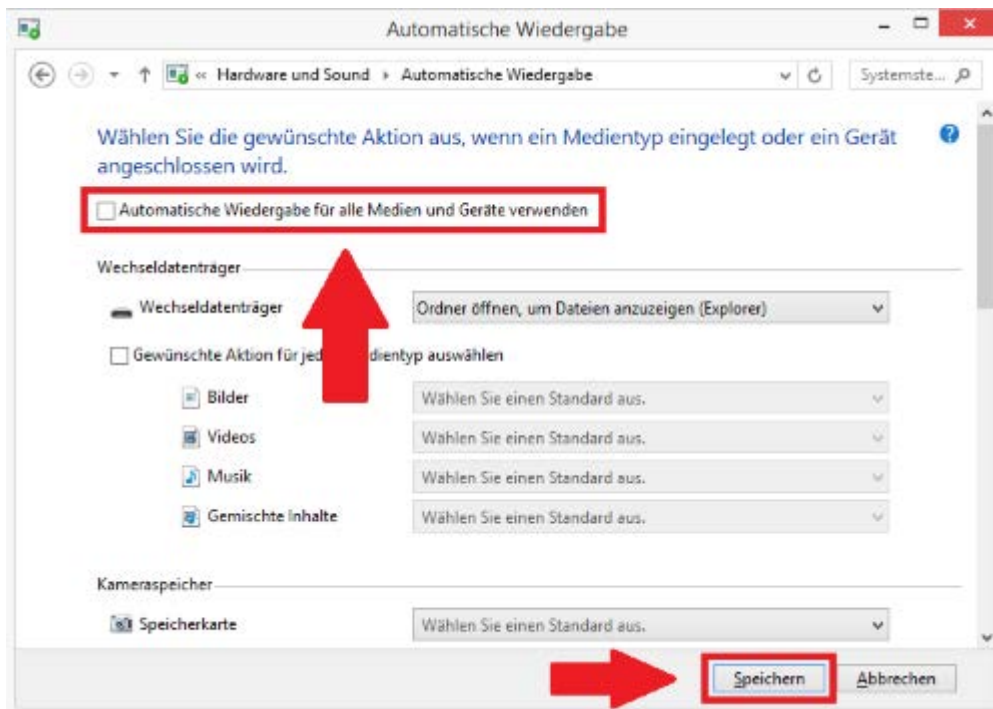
Automatische Wiedergabe

« Hardware und Sound › Automatische Wiedergabe

Systemste...

Wählen Sie die gewünschte Aktion aus, wenn ein Medientyp eingelegt oder ein Gerät angeschlossen wird.

Automatische Wiedergabe für alle Medien und Geräte verwenden

Wechseldatenträger

Wechseldatenträger

Ordner öffnen, um Dateien anzuzeigen (Explorer)

Gewünschte Aktion für jed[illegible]dientyp auswählen

Bilder

Wählen Sie einen Standard aus.

Videos

Wählen Sie einen Standard aus.

Musik

Wählen Sie einen Standard aus.

Gemischte Inhalte

Wählen Sie einen Standard aus.

Kameraspeicher

Speicherkarte

Wählen Sie einen Standard aus.

Speichern

Abbrechen